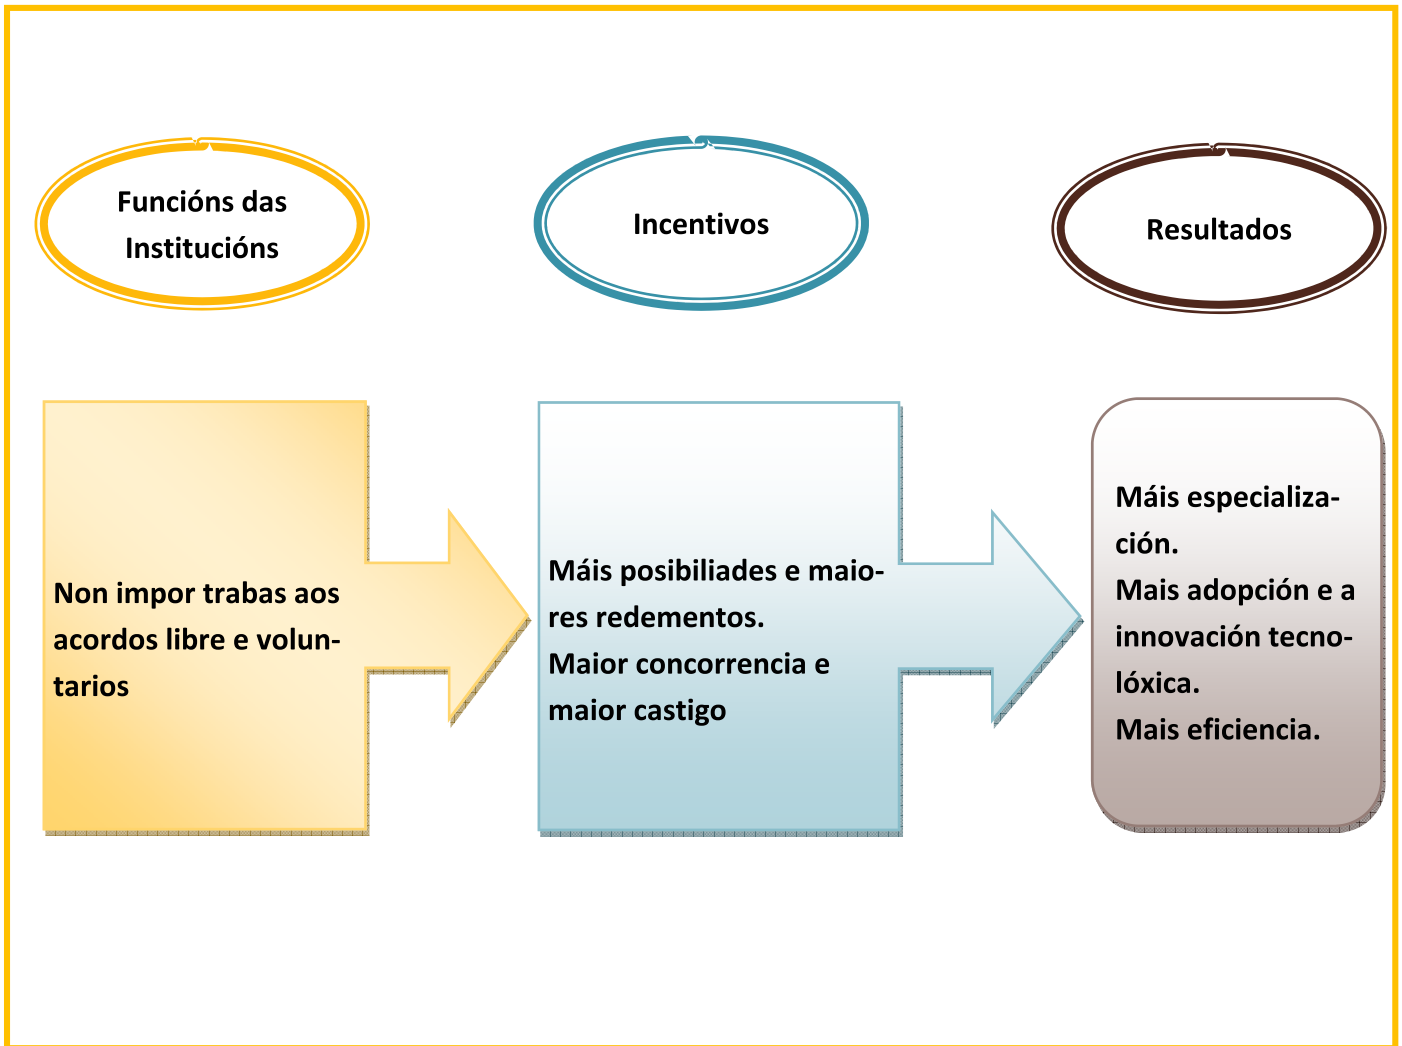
Funcións das Institucións

Incentivos

Resultados

Non impor trabas aos acordos libre e voluntarios

Máis posibiliades e maiores redementos.
Maior concorrencia e maior castigo

Máis especialización.
Mais adopción e a innovación tecnolóxica.
Mais eficiencia.